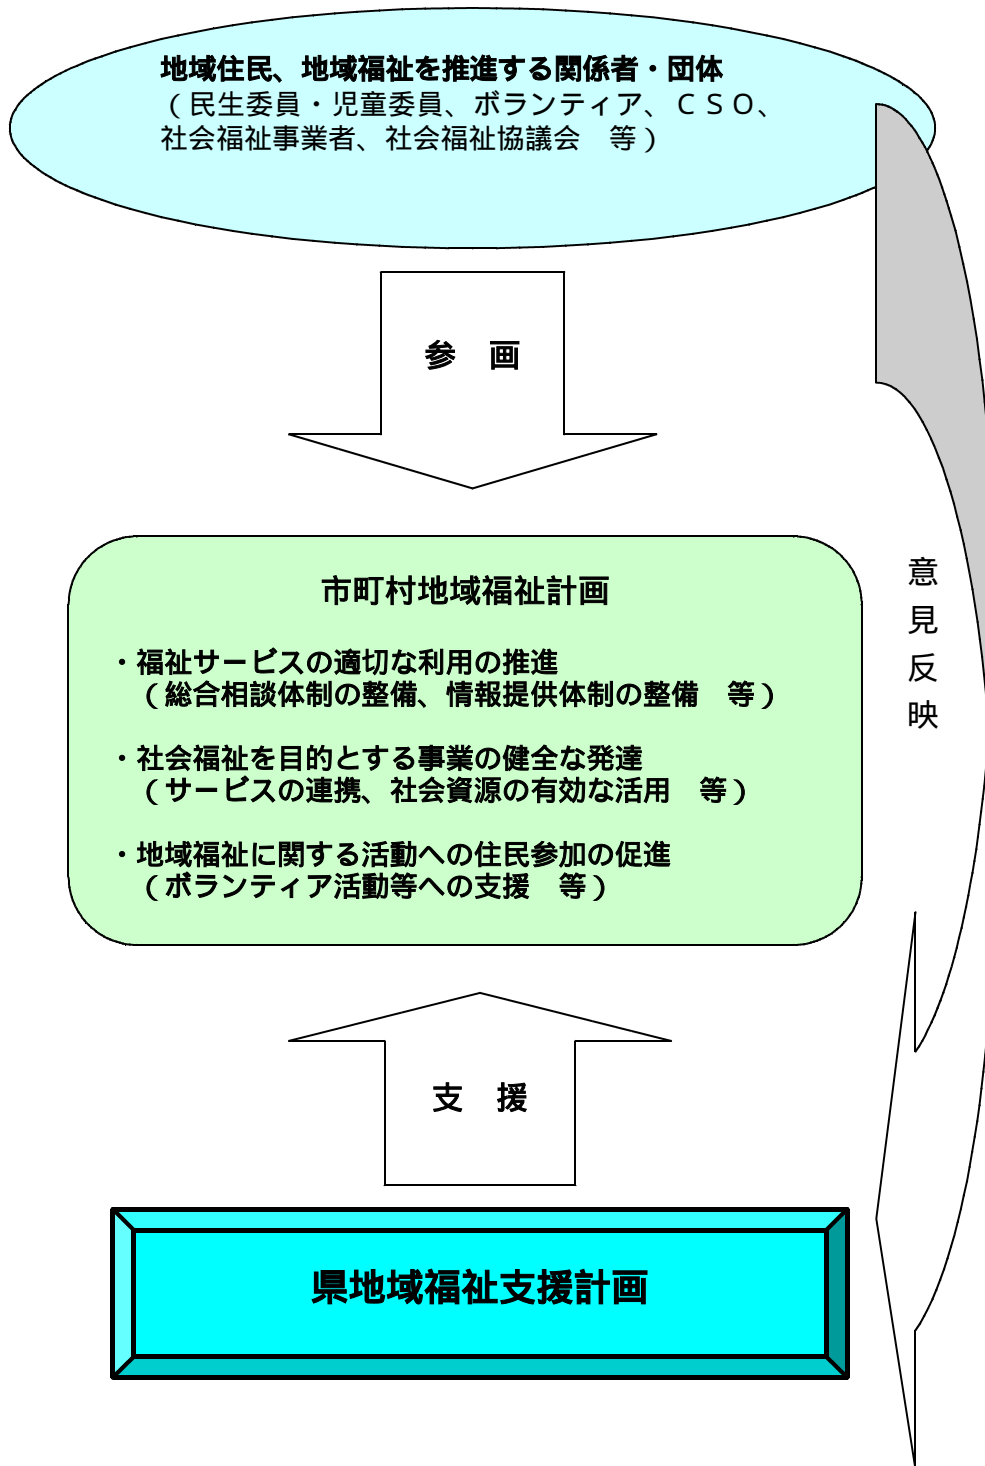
地域住民、地域福祉を推進する関係者・団体
（民生委員・児童委員、ボランティア、ＣＳＯ、社会福祉事業者、社会福祉協議会　等）

参　画

意見反映

市町村地域福祉計画

・福祉サービスの適切な利用の推進
（総合相談体制の整備、情報提供体制の整備　等）

・社会福祉を目的とする事業の健全な発達
（サービスの連携、社会資源の有効な活用　等）

・地域福祉に関する活動への住民参加の促進
（ボランティア活動等への支援　等）

支　援

県地域福祉支援計画